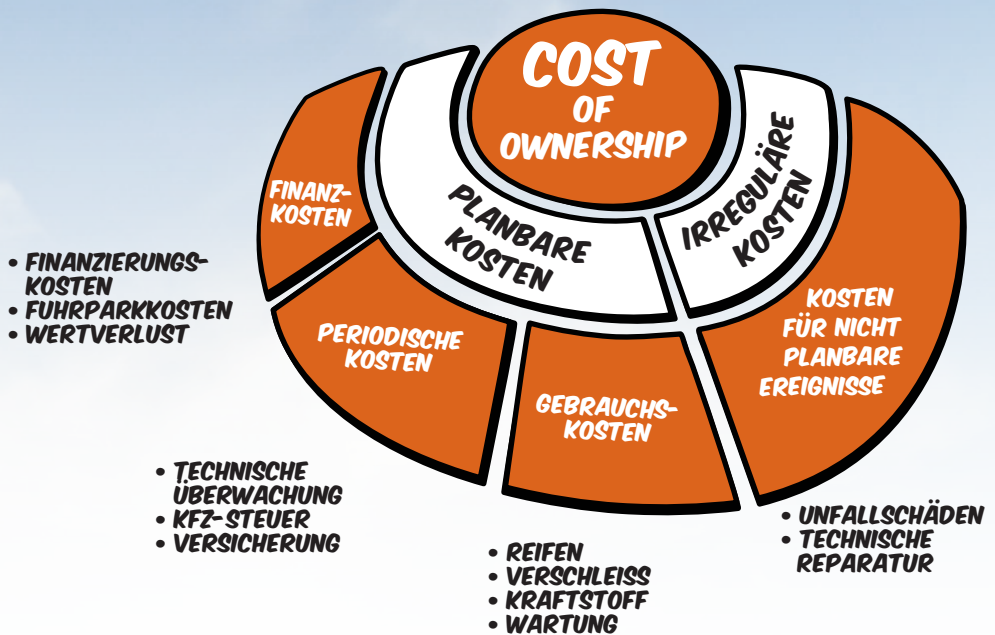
COST OF OWNERSHIP

PLANBARE KOSTEN

IRREGULÄRE KOSTEN

FINANZ-KOSTEN

• FINANZIERUNGSKOSTEN
• FUHRPARKKOSTEN
• WERTVERLUST

PERIODISCHE KOSTEN

• TECHNISCHE ÜBERWACHUNG
• KFZ-STEUER
• VERSICHERUNG

GEBRAUCHS-KOSTEN

• REIFEN
• VERSCHLEISS
• KRAFTSTOFF
• WARTUNG

KOSTEN FÜR NICHT PLANBARE EREIGNISSE

• UNFALLSCHÄDEN
• TECHNISCHE REPARATUR